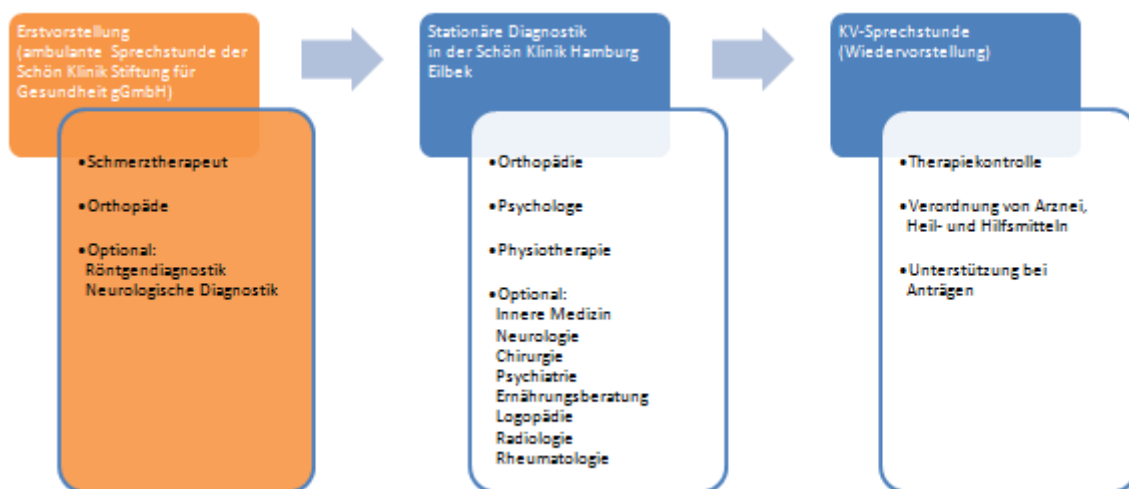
Erstvorstellung (ambulante Sprechstunde der Schön Klinik Stiftung für Gesundheit gGmbH)

•Schmerztherapeut

•Orthopäde

•Optional:
Röntgendiagnostik
Neurologische Diagnostik

Stationäre Diagnostik in der Schön Klinik Hamburg Eilbek

•Orthopädie

•Psychologe

•Physiotherapie

•Optional:
Innere Medizin
Neurologie
Chirurgie
Psychiatrie
Ernährungsberatung
Logopädie
Radiologie
Rheumatologie

KV-Sprechstunde (Wiedervorstellung)

•Therapiekontrolle

•Verordnung von Arznei, Heil- und Hilfsmitteln

•Unterstützung bei Anträgen